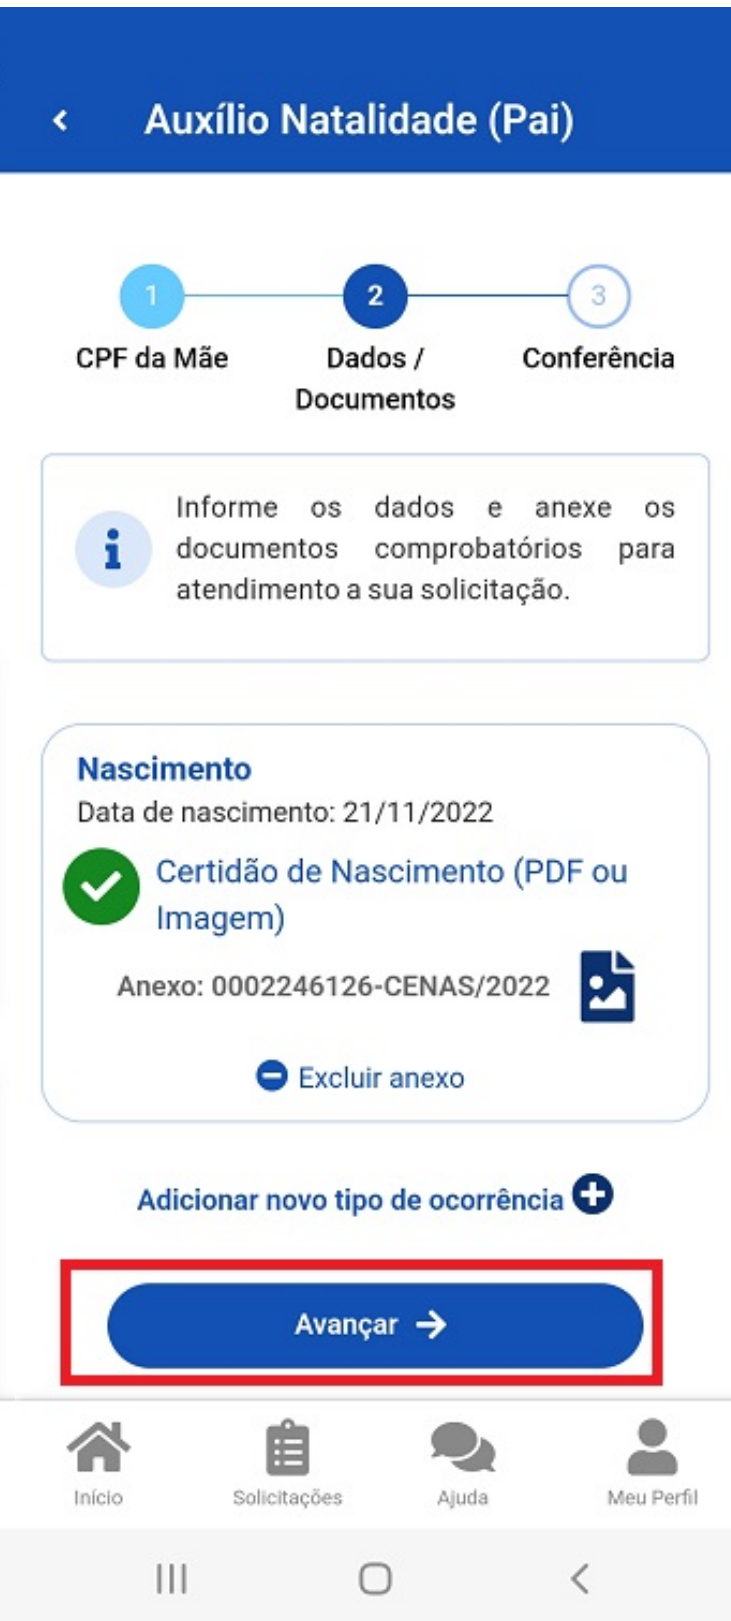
Auxílio Natalidade (Pai)

1
CPF da Mãe

2
Dados / Documentos

3
Conferência

Informe os dados e anexe os documentos comprobatórios para atendimento a sua solicitação.

Nascimento
Data de nascimento: 21/11/2022

Certidão de Nascimento (PDF ou Imagem)

Anexo: 0002246126-CENAS/2022

Excluir anexo

Adicionar novo tipo de ocorrência

Avançar

Início
Solicitações
Ajuda
Meu Perfil